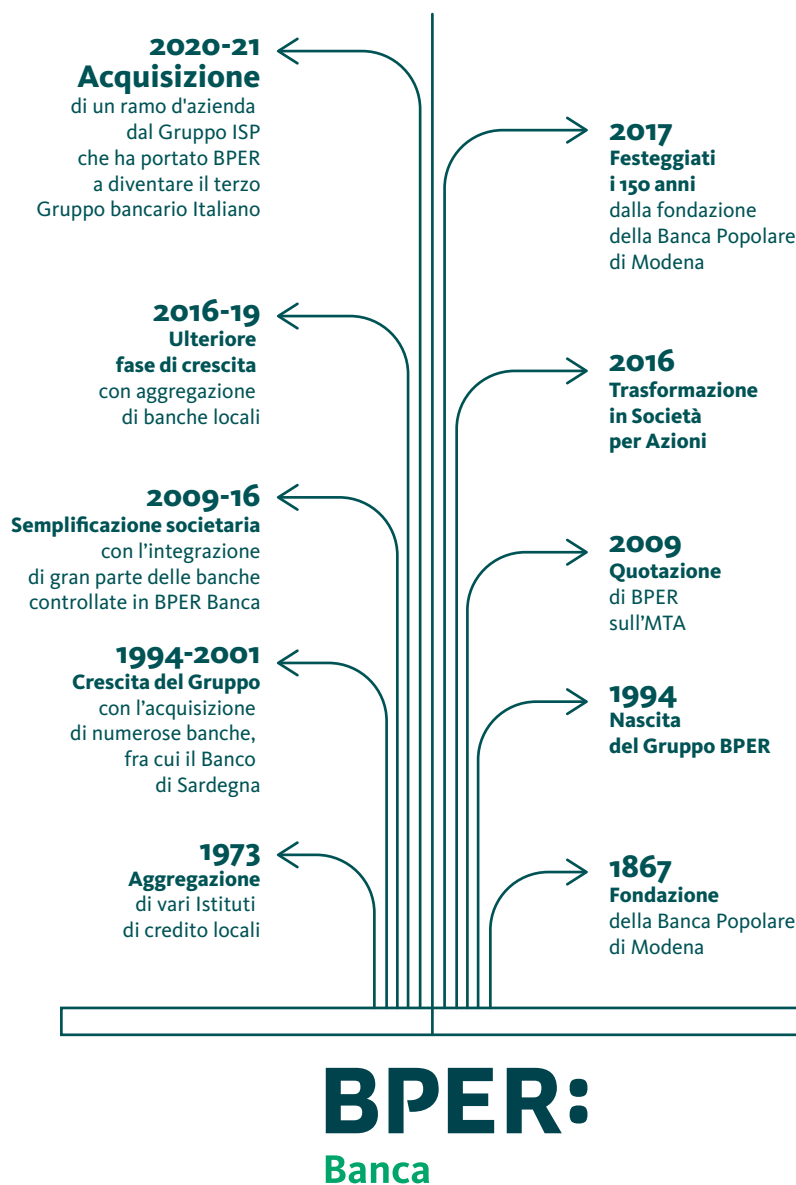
2020-21
Acquisizione
di un ramo d'azienda dal Gruppo ISP che ha portato BPER a diventare il terzo Gruppo bancario Italiano

2017
Festeggiati i 150 anni
dalla fondazione della Banca Popolare di Modena

2016-19
Ulteriore fase di crescita
con aggregazione di banche locali

2016
Trasformazione in Società per Azioni

2009-16
Semplificazione societaria
con l'integrazione di gran parte delle banche controllate in BPER Banca

2009
Quotazione
di BPER sull'MTA

1994-2001
Crescita del Gruppo
con l'acquisizione di numerose banche, fra cui il Banco di Sardegna

1994
Nascita del Gruppo BPER

1973
Aggregazione
di vari Istituti di credito locali

1867
Fondazione
della Banca Popolare di Modena

BPER:
Banca